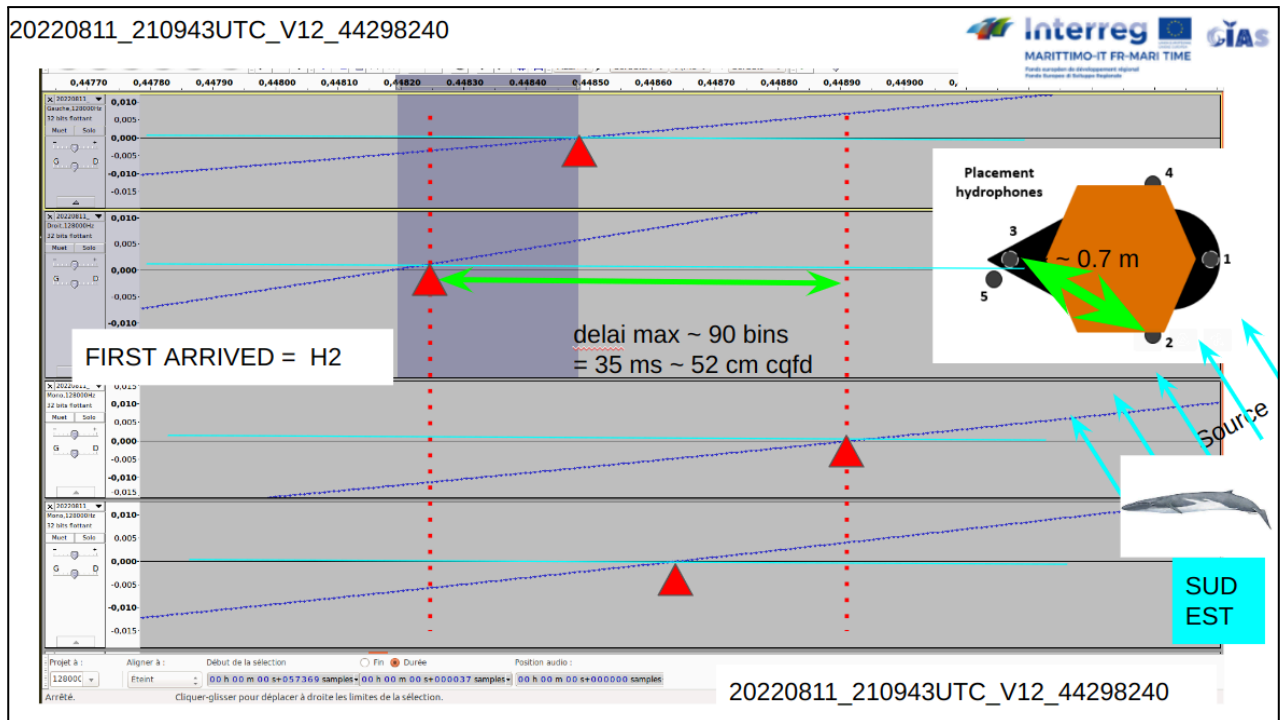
20220811_210943UTC_V12_44298240

Interreg
MARITTIMO-IT FR-MARI TIME
Fonds européen de développement régional
Fondo Europeo di Sviluppo Regionale

CIAS

0,44770 0,44780 0,44790 0,44800 0,44810 0,44820 0,44830 0,44840 0,44850 0,44860 0,44870 0,44880 0,44890 0,44900

20220811_
Gauche,128000Hz
32 bits flottant
Muet Solo
G D

0,010
0,005
0,000
-0,005
-0,010
-0,015

20220811_
Droit,128000Hz
32 bits flottant
Muet Solo
G D

0,010
0,005
0,000
-0,005
-0,010

Placement hydrophones
4
3
~ 0.7 m
1
5
2

FIRST ARRIVED = H2

delai max ~ 90 bins
= 35 ms ~ 52 cm cqfd

20220811_
Mono,128000Hz
32 bits flottant
Muet Solo
G D

0,010
0,005
0,000
-0,005
-0,010
-0,015

Source

20220811_
Mono,128000Hz
32 bits flottant
Muet Solo
G D

0,010
0,005
0,000
-0,005
-0,010
-0,015

SUD EST

Projet à : 128000
Aligner à : Eteint
Début de la sélection
Fin Durée
00 h 00 m 00 s+057369 samples 00 h 00 m 00 s+000037 samples
Position audio :
00 h 00 m 00 s+000000 samples
Arrêté.
Cliquer-glisser pour déplacer à droite les limites de la sélection.

20220811_210943UTC_V12_44298240